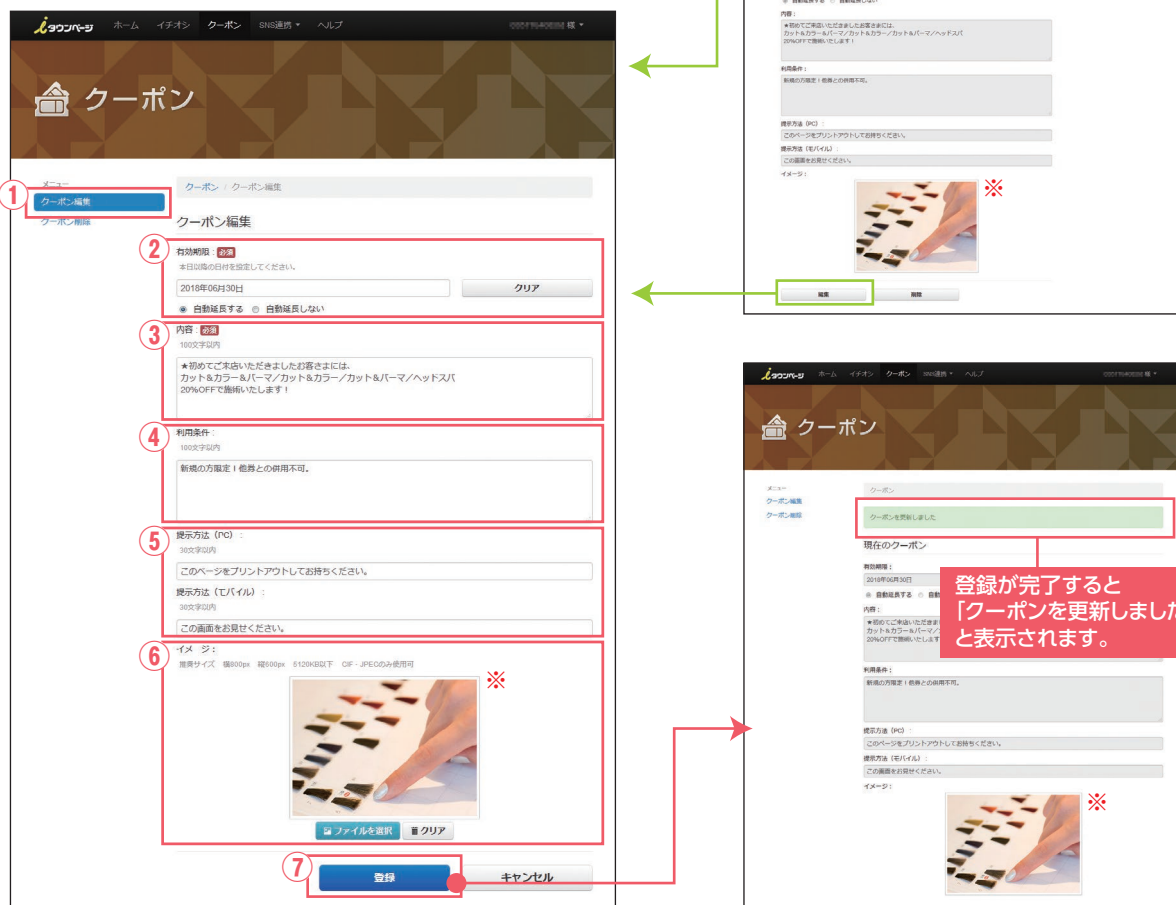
iタウンページ ホーム イチオシ クーポン SNS連携 ▾ ヘルプ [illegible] 様 ▾

クーポン

メニュー
① クーポン編集
クーポン削除

クーポン / クーポン編集

クーポン編集

② 有効期限：必須
本日以降の日付を設定してください。
2018年06月30日
クリア
◉ 自動延長する ◎ 自動延長しない

③ 内容：必須
100文字以内
★初めてご来店いただきましたお客さまには、
カット＆カラー＆パーマ／カット＆カラー／カット＆パーマ／ヘッドスパ
20%OFFで施術いたします！

④ 利用条件：
100文字以内
新規の方限定！他券との併用不可。

⑤ 提示方法（PC）：
30文字以内
このページをプリントアウトしてお持ちください。
提示方法（モバイル）：
30文字以内
この画面をお見せください。

⑥ イメージ：
推奨サイズ 横800px 縦600px 5120KB以下 GIF・JPEGのみ使用可
※
ファイルを選択 クリア

⑦ 登録 キャンセル

内容：
★初めてご来店いただきましたお客さまには、
カット＆カラー＆パーマ／カット＆カラー／カット＆パーマ／ヘッドスパ
20%OFFで施術いたします！
利用条件：
新規の方限定！他券との併用不可。
提示方法（PC）：
このページをプリントアウトしてお持ちください。
提示方法（モバイル）：
この画面をお見せください。
イメージ：
※
編集 削除

iタウンページ ホーム イチオシ クーポン SNS連携 ▾ ヘルプ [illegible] 様 ▾

クーポン

メニュー
クーポン編集
クーポン削除

クーポン

クーポンを更新しました

現在のクーポン
有効期限：
2018年06月30日
◉ 自動延長する ◎ 自動
内容：
★初めてご来店いただきま
カット＆カラー＆パーマ／
20%OFFで施術いたします

登録が完了すると
「クーポンを更新しました
と表示されます。

利用条件：
新規の方限定！他券との併用不可。
提示方法（PC）：
このページをプリントアウトしてお持ちください。
提示方法（モバイル）：
この画面をお見せください。
イメージ：
※